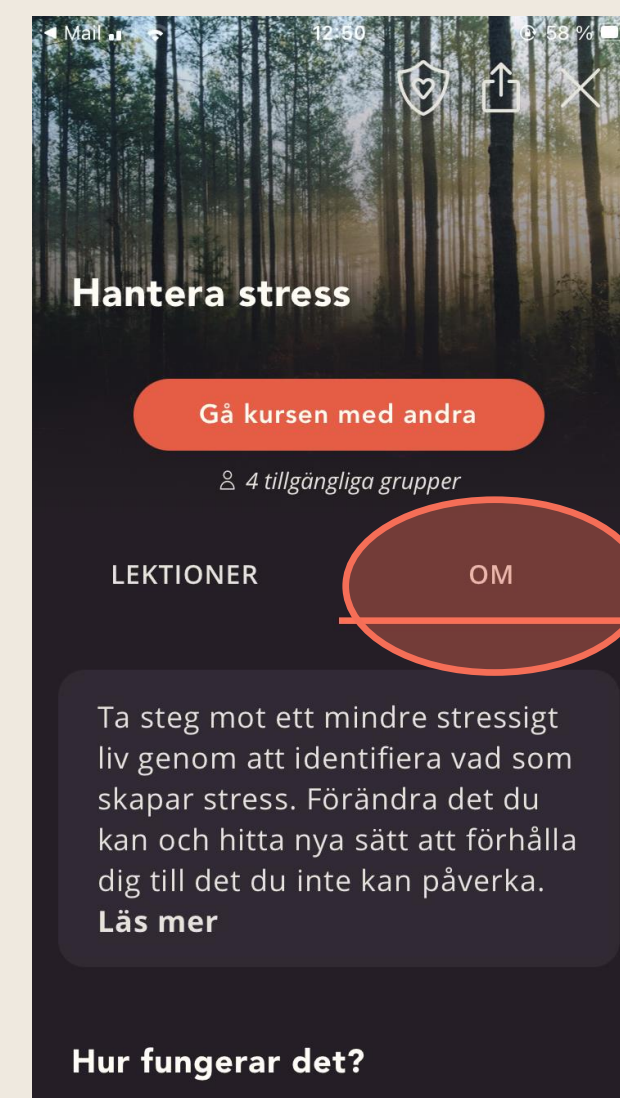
◀ Mail 12:50 58 %

Hantera stress

Gå kursen med andra

4 tillgängliga grupper

LEKTIONER

OM

Ta steg mot ett mindre stressigt liv genom att identifiera vad som skapar stress. Förändra det du kan och hitta nya sätt att förhålla dig till det du inte kan påverka. **Läs mer**

**Hur fungerar det?**